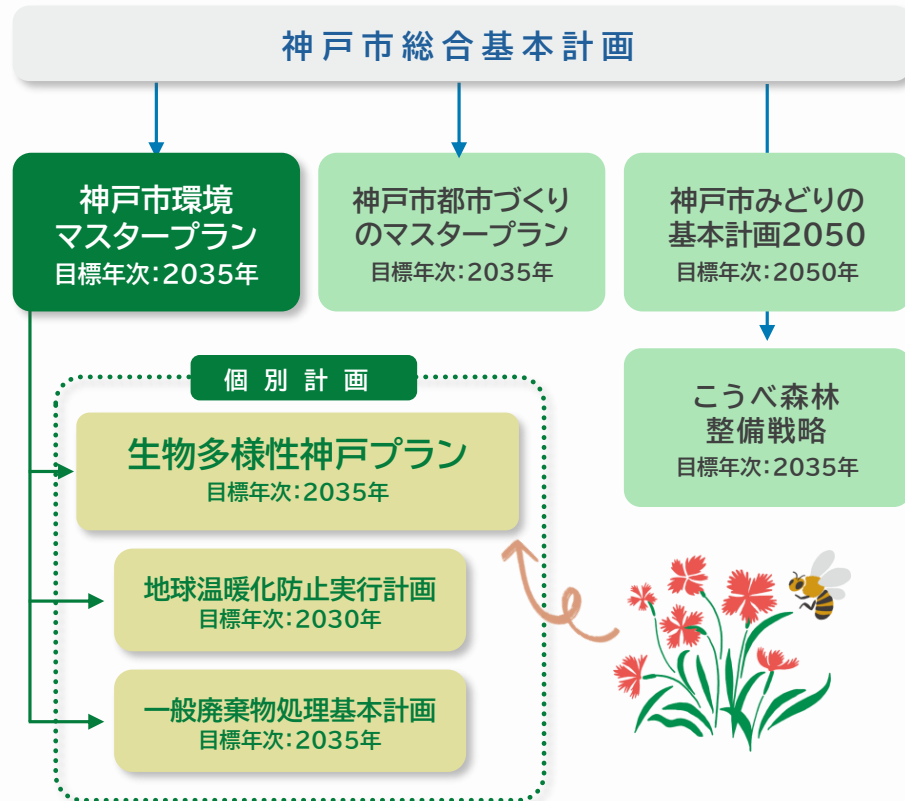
神戸市総合基本計画

神戸市環境マスタープラン
目標年次:2035年

神戸市都市づくりのマスタープラン
目標年次:2035年

神戸市みどりの基本計画2050
目標年次:2050年

こうべ森林整備戦略
目標年次:2035年

個別計画

生物多様性神戸プラン
目標年次:2035年

地球温暖化防止実行計画
目標年次:2030年

一般廃棄物処理基本計画
目標年次:2035年